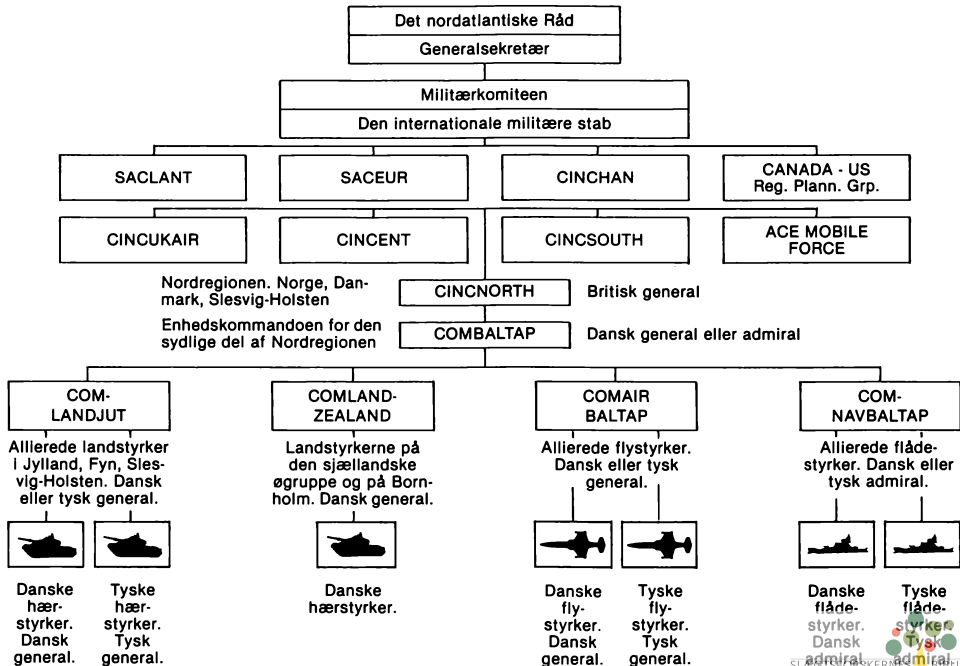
Det nordatlantiske Råd
Generalsekretær

Militærkomiteen
Den internationale militære stab

SACLANT

SACEUR

CINCHAN

CANADA - US Reg. Plann. Grp.

CINCUKAIR

CINCENT

CINCSOUTH

ACE MOBILE FORCE

Nordregionen. Norge, Danmark, Slesvig-Holsten

CINCNORTH

Britisk general

Enhedskommandoen for den sydlige del af Nordregionen

COMBALTAP

Dansk general eller admiral

COMLANDJUT

Allierede landstyrker i Jylland, Fyn, Slesvig-Holsten. Dansk eller tysk general.

Danske hærstyrker. Dansk general.

Tyske hærstyrker. Tysk general.

COMLANDZEALAND

Landstyrkerne på den sjællandske øgruppe og på Bornholm. Dansk general.

Danske hærstyrker.

COMAIR BALTAP

Allierede flystyrker. Dansk eller tysk general.

Danske flystyrker. Dansk general.

Tyske flystyrker. Tysk general.

COMNAVBALTAP

Allierede flådestyrker. Dansk eller tysk admiral.

Danske flådestyrker. Dansk admiral.

Tyske flådestyrker. Tysk admiral.